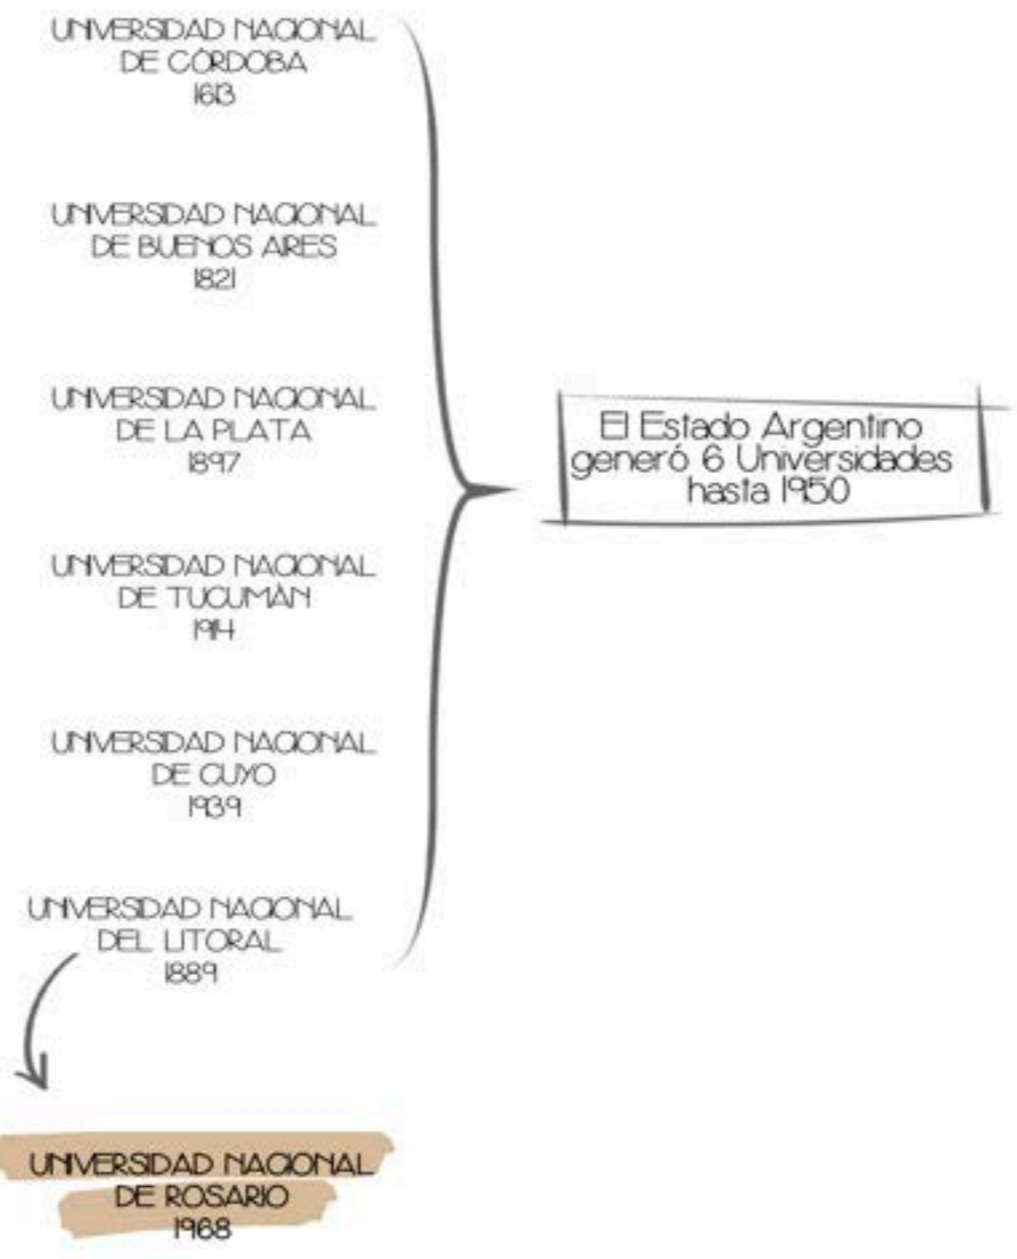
UNIVERSIDAD NACIONAL DE CÓRDOBA 1613

UNIVERSIDAD NACIONAL DE BUENOS AIRES 1821

UNIVERSIDAD NACIONAL DE LA PLATA 1897

UNIVERSIDAD NACIONAL DE TUCUMÁN 1914

UNIVERSIDAD NACIONAL DE CUYO 1939

UNIVERSIDAD NACIONAL DEL LITORAL 1889

El Estado Argentino generó 6 Universidades hasta 1950

UNIVERSIDAD NACIONAL DE ROSARIO 1968